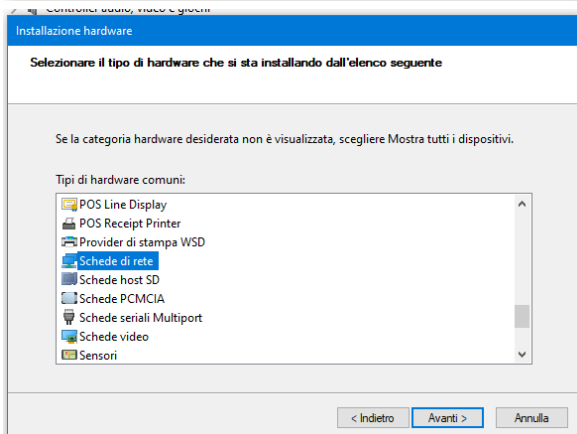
Controller audio, video e giochi

Installazione hardware

Selezionare il tipo di hardware che si sta installando dall'elenco seguente

Se la categoria hardware desiderata non è visualizzata, scegliere Mostra tutti i dispositivi.

Tipi di hardware comuni:

POS Line Display
POS Receipt Printer
Provider di stampa WSD
Schede di rete
Schede host SD
Schede PCMCIA
Schede seriali Multiport
Schede video
Sensori

< Indietro
Avanti >
Annulla